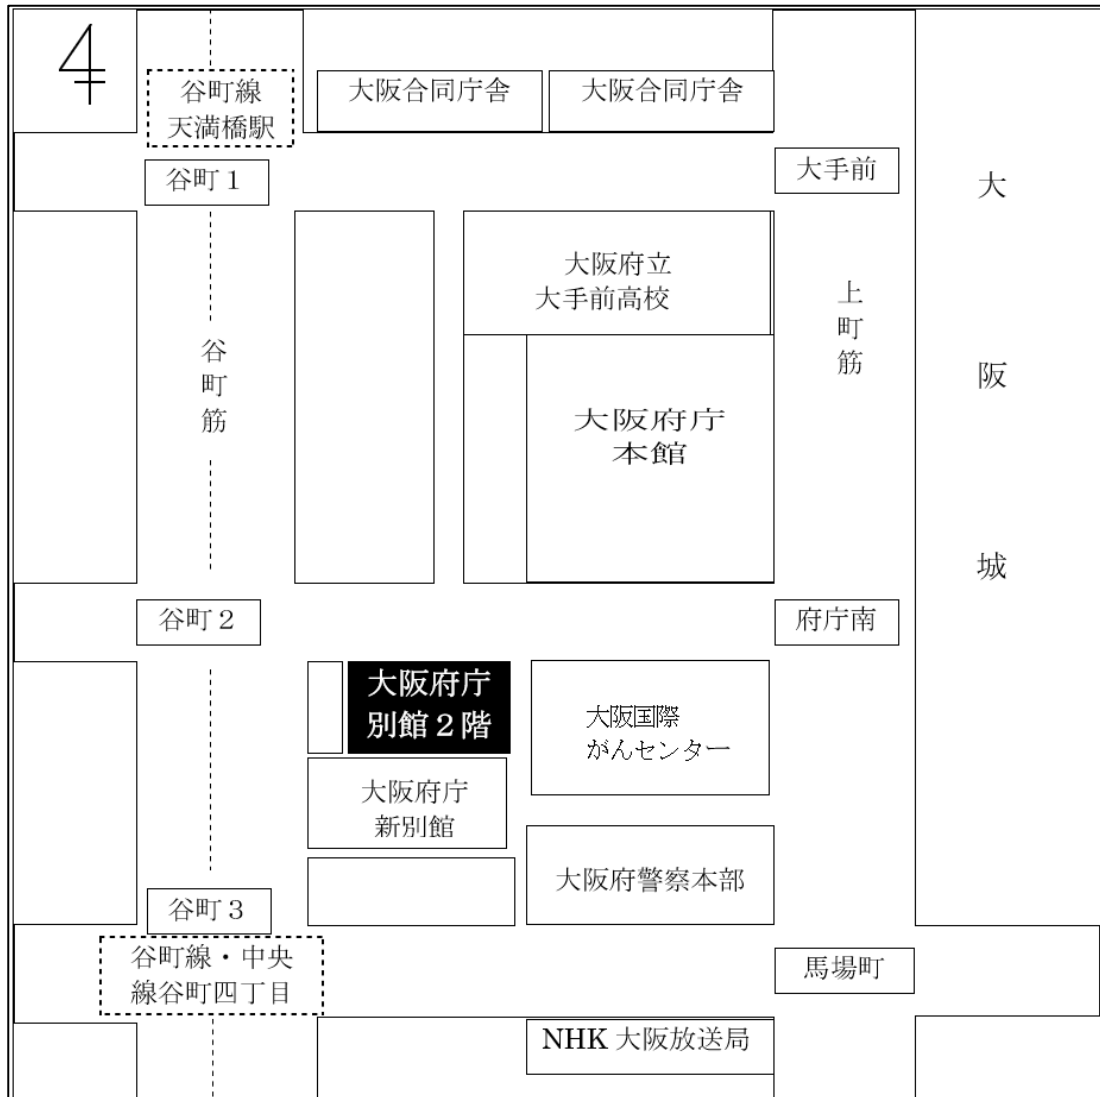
谷町線
天満橋駅

大阪合同庁舎

大阪合同庁舎

谷町１

大手前

大阪城

大阪府立
大手前高校

上町筋

谷町筋

大阪府庁
本館

谷町２

府庁南

大阪府庁
別館２階

大阪国際
がんセンター

大阪府庁
新別館

大阪府警察本部

谷町３

谷町線・中央
線谷町四丁目

馬場町

NHK 大阪放送局